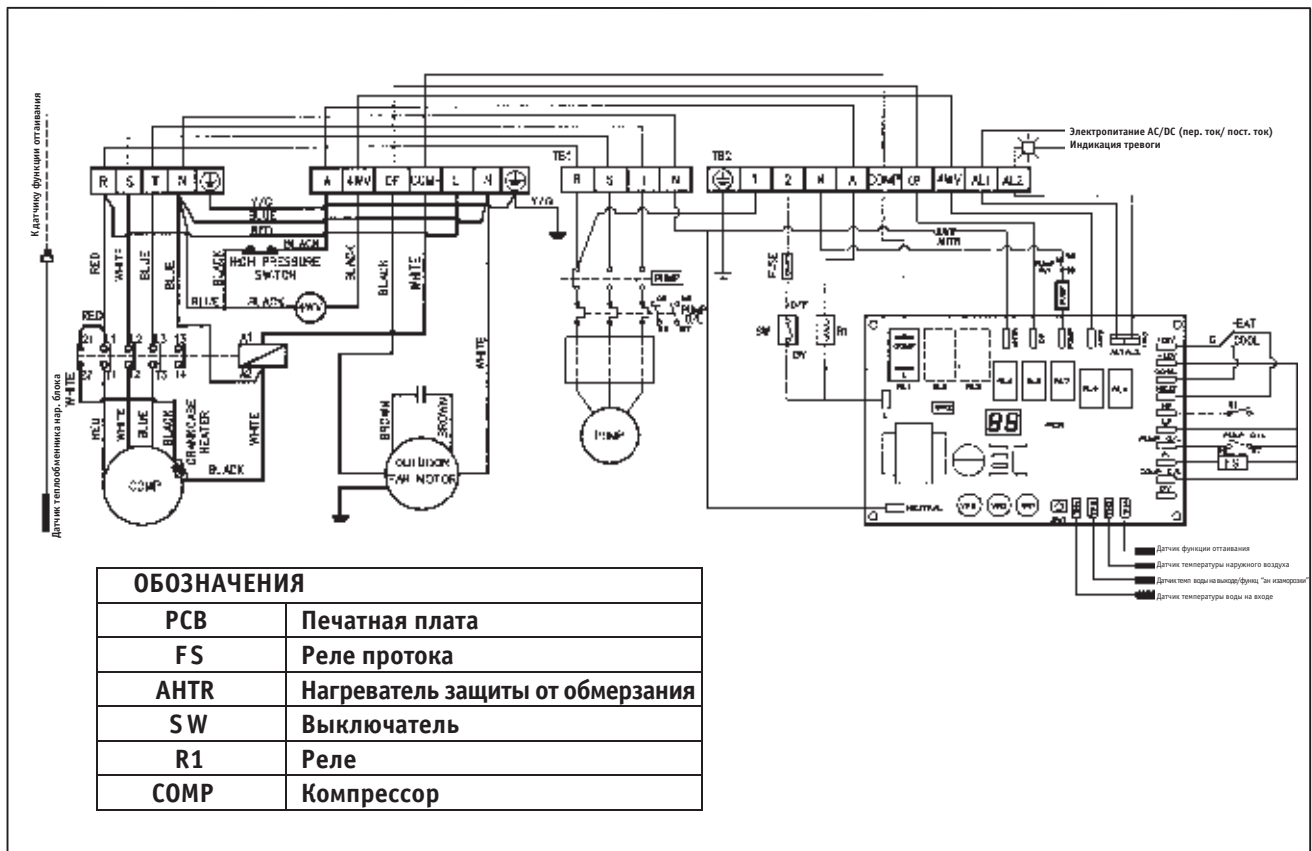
К датчику функции оттаивания

Электропитание AC/DC (пер. ток/ пост. ток)
Индикация тревоги

R S T N
A 4WV DF COM L N
TB1
R S L N
TB2
1 2 N A COMP CP 4WV AL1 AL2

Y/G
BLUE
RED
BLACK
HIGH PRESSURE SWITCH
BLACK
BLACK
BLUE
BLACK
4WV
BLACK
WHITE
RED
WHITE
BLUE
BLUE
WHITE
Y/G
PUMP
FUSE
AHTR
SW
R1
RED
21 L1 L2 L3 13
22 T1 T2 T3 14
A1
A2
RED
WHITE
BLUE
BLACK
CRANKCASE HEATER
WHITE
BLACK
COMP
BROWN
BROWN
OUTDOOR FAN MOTOR
PUMP
88
PCB
HEAT
COOL
FS

Датчик теплообменника нар. блока
WHITE

Датчик функции оттаивания
Датчик температуры наружного воздуха
Датчик темп. воды на выходе/функц. "ан изаморозки"
Датчик температуры воды на входе

| ОБОЗНАЧЕНИЯ | |
|---|---|
| PCB | Печатная плата |
| FS | Реле протока |
| AHTR | Нагреватель защиты от обмерзания |
| SW | Выключатель |
| R1 | Реле |
| COMP | Компрессор |